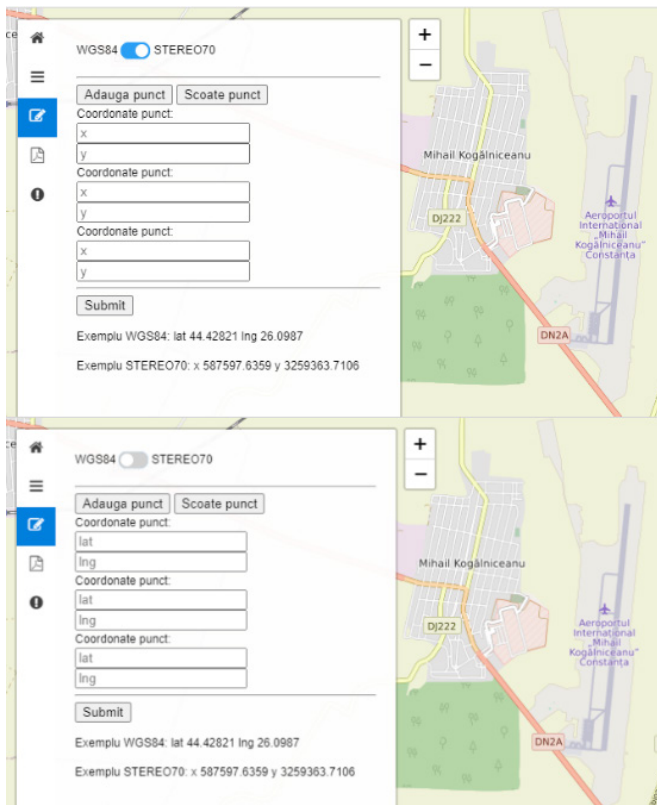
WGS84 STEREO70

Adauga punct Scoate punct

Coordonate punct:

x

y

Coordonate punct:

x

y

Coordonate punct:

x

y

Submit

Exemplu WGS84: lat 44.42821 lng 26.0987

Exemplu STEREO70: x 587597.6359 y 3259363.7106

+

−

Mihail Kogălniceanu

DJ222

Aeroportul International „Mihail Kogălniceanu" Constanța

DN2A

WGS84 STEREO70

Adauga punct Scoate punct

Coordonate punct:

lat

lng

Coordonate punct:

lat

lng

Coordonate punct:

lat

lng

Submit

Exemplu WGS84: lat 44.42821 lng 26.0987

Exemplu STEREO70: x 587597.6359 y 3259363.7106

+

−

Mihail Kogălniceanu

DJ222

Aeroportul International „Mihail Kogălniceanu" Constanța

DN2A